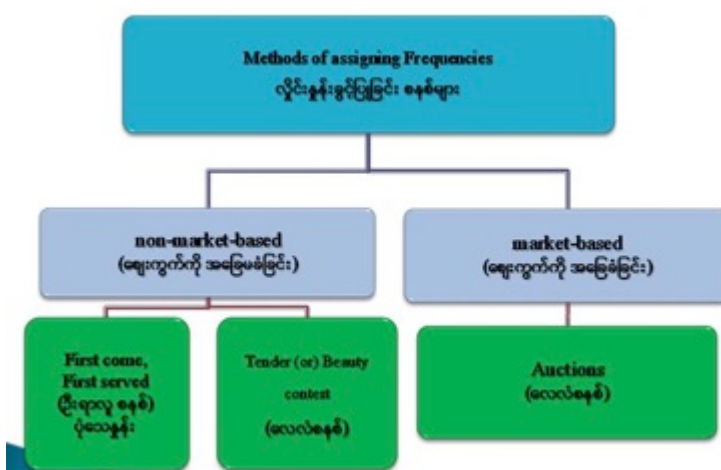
Methods of assigning Frequencies
လှိုင်းနှုန်းခွင့်ပြုခြင်း စနစ်များ

non-market-based
(ဈေးကွက်ကို အခြေမခံခြင်း)

market-based
(ဈေးကွက်ကို အခြေခံခြင်း)

First come, First served
(ဦးရာလူ စနစ်)
ပုံသေနှုန်း

Tender (or) Beauty contest
(လေလံစနစ်)

Auctions
(လေလံစနစ်)